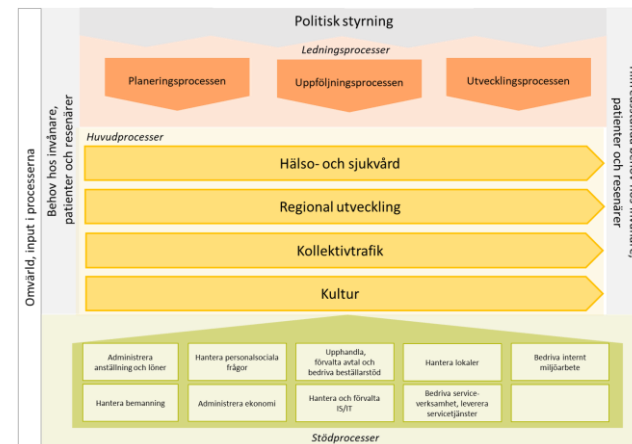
Omvärld, input i processerna

Behov hos invånare, patienter och resenärer

Politisk styrning

Ledningsprocesser

Planeringsprocessen

Uppföljningsprocessen

Utvecklingsprocessen

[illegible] patienter och resenärer

Huvudprocesser

Hälso- och sjukvård

Regional utveckling

Kollektivtrafik

Kultur

Administrera anställning och löner

Hantera personalsociala frågor

Upphandla, förvalta avtal och bedriva beställarstöd

Hantera lokaler

Bedriva internt miljöarbete

Hantera bemanning

Administrera ekonomi

Hantera och förvalta IS/IT

Bedriva serviceverksamhet, leverera servicetjänster

Stödprocesser